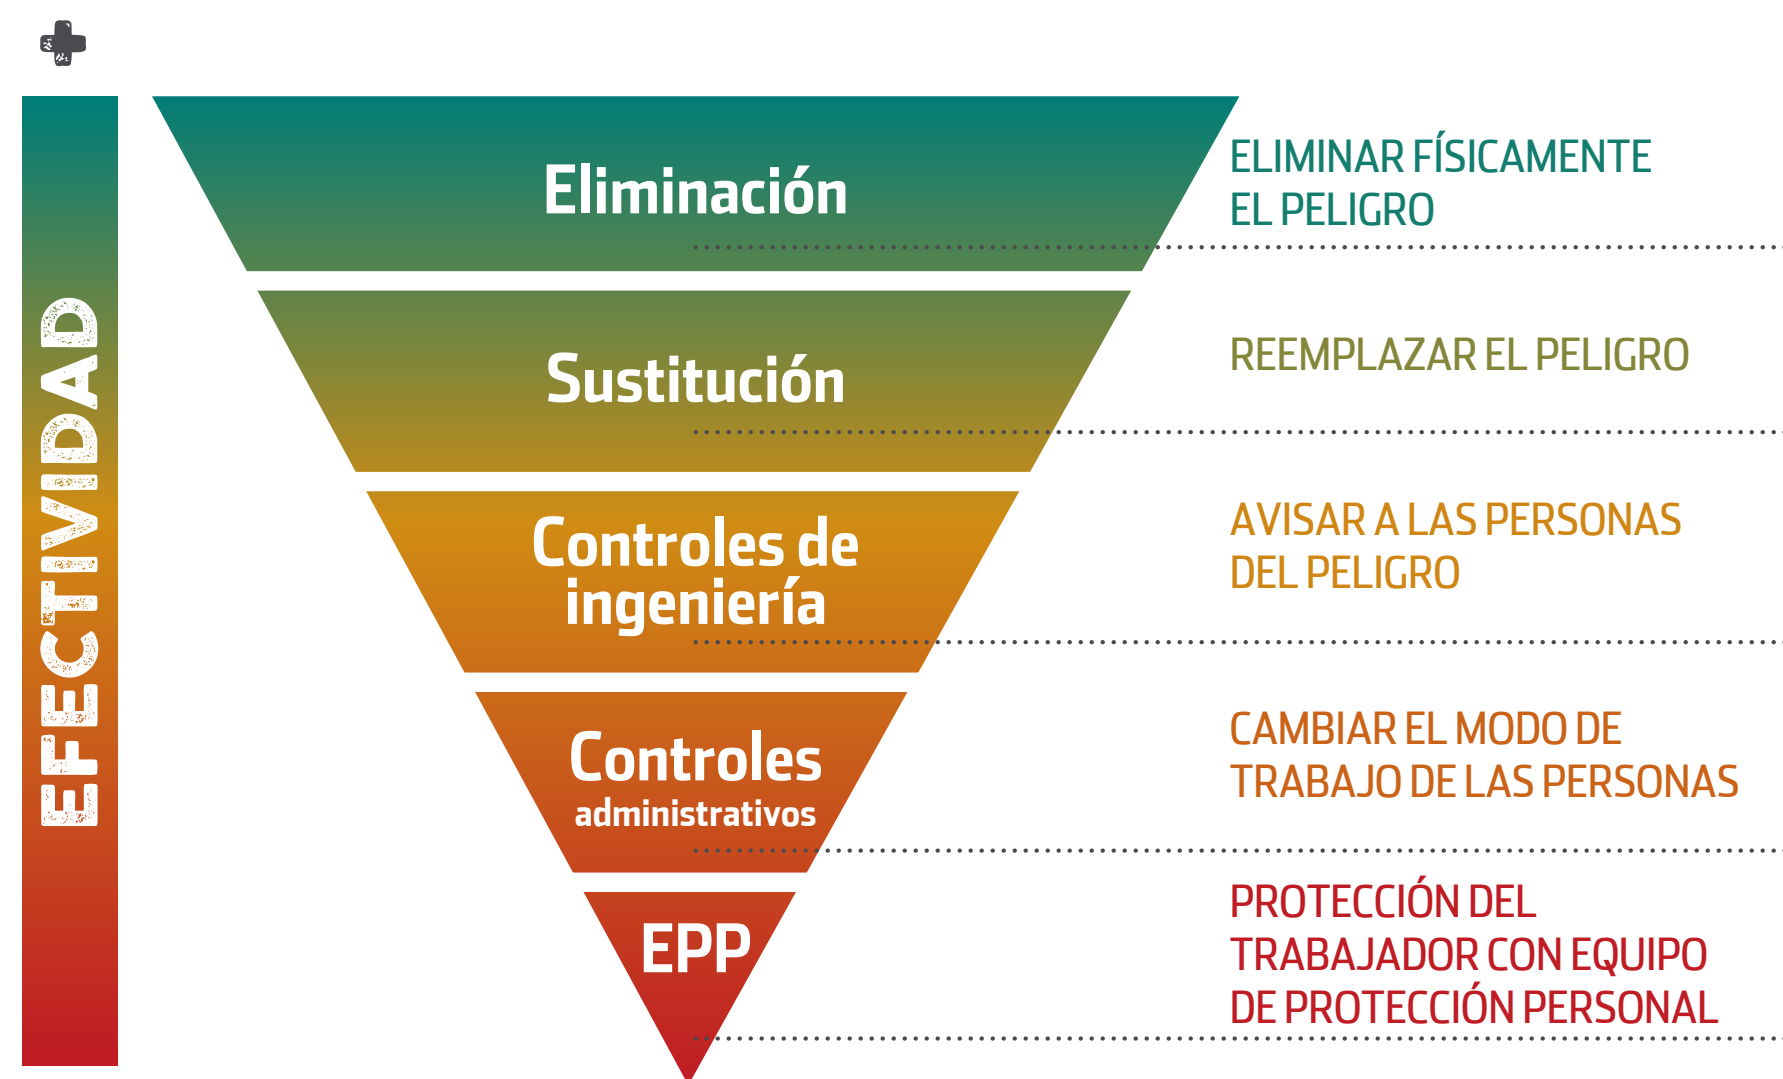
EFECTIVIDAD

Eliminación

ELIMINAR FÍSICAMENTE EL PELIGRO

Sustitución

REEMPLAZAR EL PELIGRO

Controles de ingeniería

AVISAR A LAS PERSONAS DEL PELIGRO

Controles administrativos

CAMBIAR EL MODO DE TRABAJO DE LAS PERSONAS

EPP

PROTECCIÓN DEL TRABAJADOR CON EQUIPO DE PROTECCIÓN PERSONAL